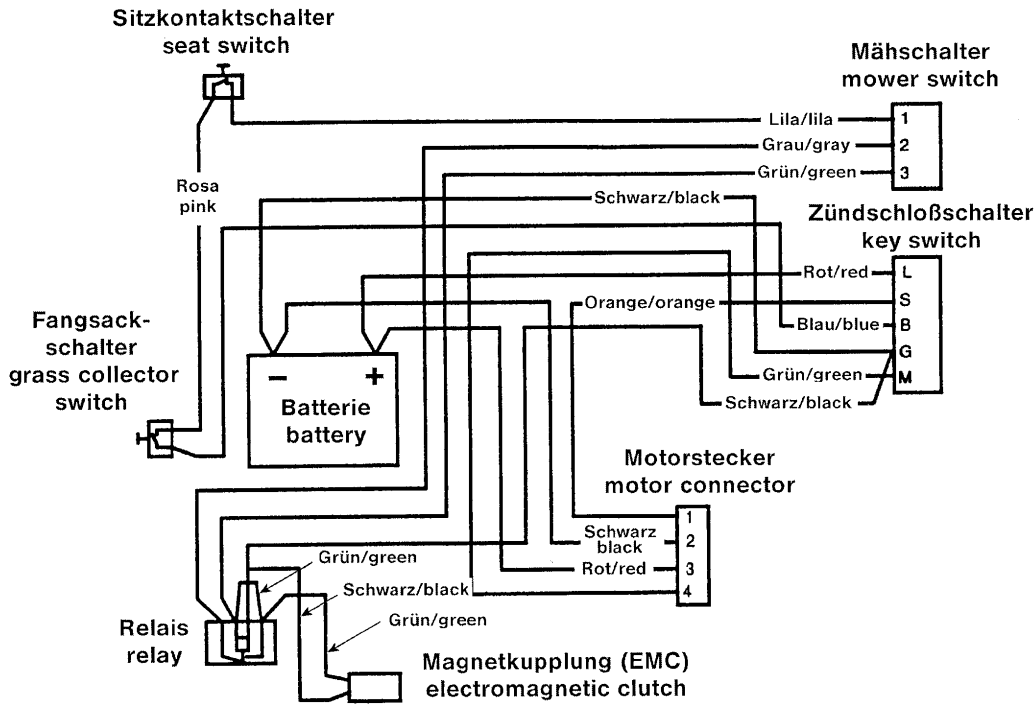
Sitzkontaktschalter
seat switch

Mähschalter
mower switch

Lila/lila
Grau/gray
Grün/green

1
2
3

Rosa
pink

Schwarz/black

Zündschloßschalter
key switch

Rot/red
L
S
Orange/orange
Blau/blue
B
G
M
Grün/green
Schwarz/black

Fangsack-
schalter
grass collector
switch

−
+
Batterie
battery

Motorstecker
motor connector

Schwarz
black
Rot/red
1
2
3
4

Grün/green
Schwarz/black
Grün/green

Relais
relay

Magnetkupplung (EMC)
electromagnetic clutch